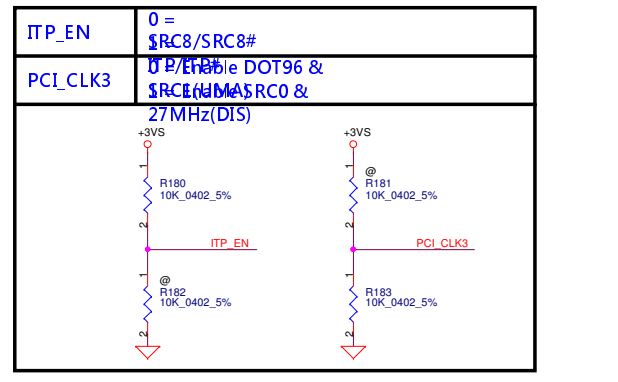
| ITP_EN | 0 = SRC8/SRC8# 1 = ITP/ITP# |
|---|---|
| PCI_CLK3 | 0 = Enable DOT96 & SRC1(UMA) 1 = Enable SRC0 & 27MHz(DIS) |

+3VS
1
R180
10K_0402_5%
2
ITP_EN
@
1
R182
10K_0402_5%
2

+3VS
1
@
R181
10K_0402_5%
2
PCI_CLK3
1
R183
10K_0402_5%
2